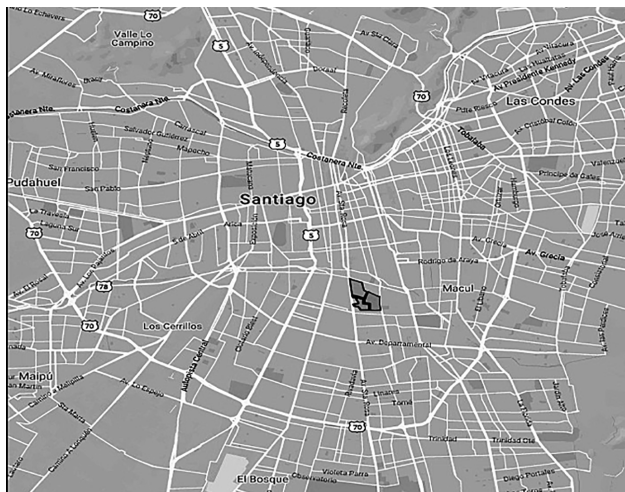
70
Valle Lo Campino
5
Av. Santa Clara
Av. Vitacura
Av. Presidente Kennedy
Las Condes
Costanera Nte
70
Av. Mirador
Salvador Gutiérrez
Mapocho
5
Costanera Nte
Pdte Riesco
Tobalaba
Av. Cristobal Colón
Pudahuel
San Francisco
San Pablo
Principe de Gales
Santiago
70
La Travesía
5
Av. Grecia
Rodrigo de Araya
Av. Grecia
78
Macul
70
Los Cerrillos
Av. Departamental
Maipú
70
Trinidad
Trinidad Ote
El Bosque
Violeta Parra
Diego Portales